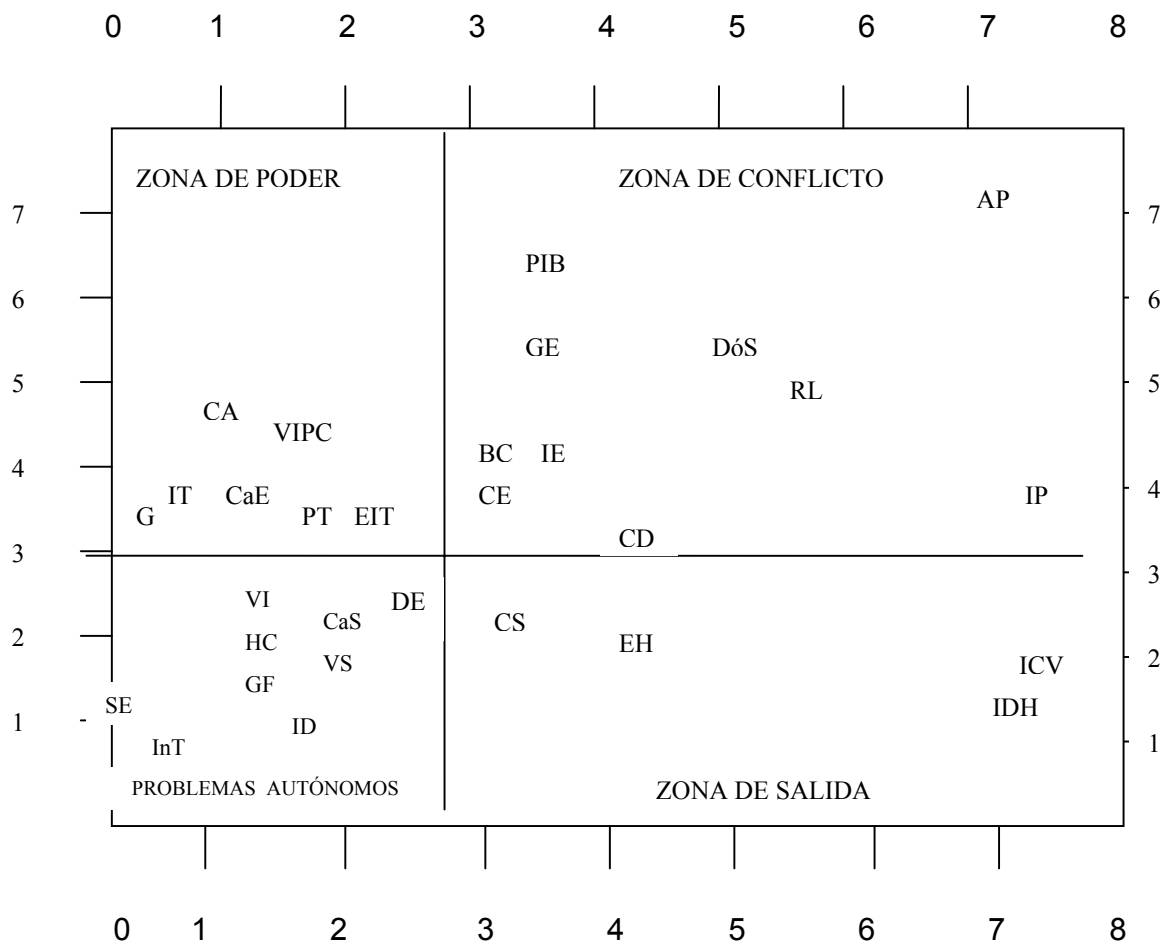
0 1 2 3 4 5 6 7 8

ZONA DE PODER

ZONA DE CONFLICTO

AP

7

7

PIB

6

6

GE

DóS

5

5

RL

CA

VIPC

BC

IE

4

4

IT

CaE

CE

IP

G

PT

EIT

CD

3

3

VI

DE

CaS

CS

2

HC

EH

2

VS

ICV

GF

SE

IDH

1

ID

1

InT

PROBLEMAS AUTÓNOMOS

ZONA DE SALIDA

0 1 2 3 4 5 6 7 8